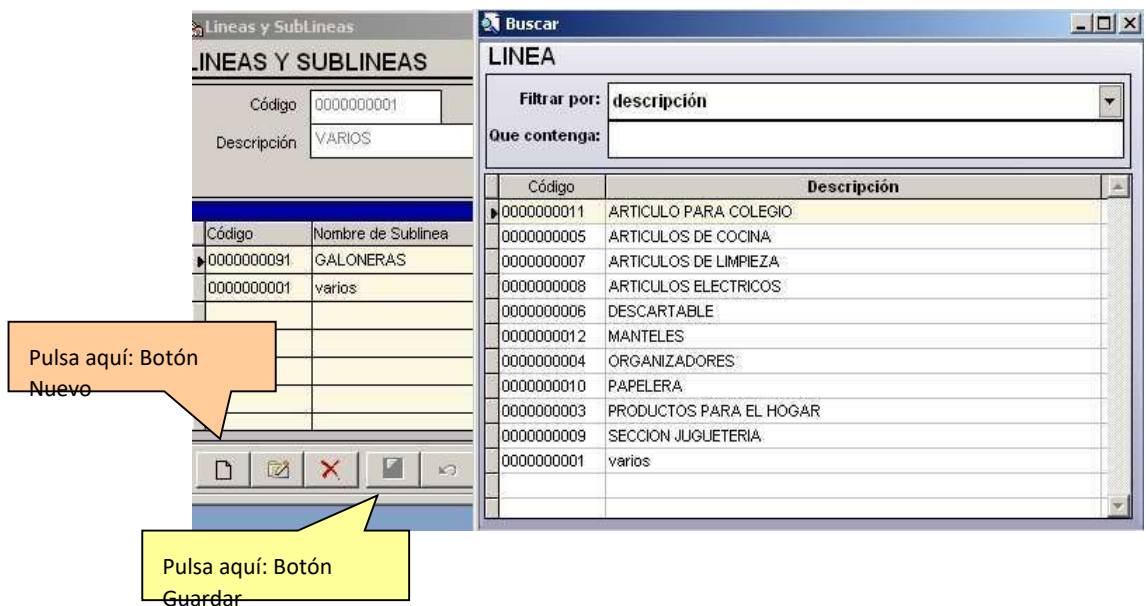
Lineas y SubLineas

LINEAS Y SUBLINEAS

Código 0000000001

Descripción VARIOS

| Código | Nombre de Sublinea |
|---|---|
| 0000000091 | GALONERAS |
| 0000000001 | varios |

Pulsa aquí: Botón Nuevo

Pulsa aquí: Botón Guardar

Buscar

LINEA

Filtrar por: descripción

Que contenga:

| Código | Descripción |
|---|---|
| 0000000011 | ARTICULO PARA COLEGIO |
| 0000000005 | ARTICULOS DE COCINA |
| 0000000007 | ARTICULOS DE LIMPIEZA |
| 0000000008 | ARTICULOS ELECTRICOS |
| 0000000006 | DESCARTABLE |
| 0000000012 | MANTELES |
| 0000000004 | ORGANIZADORES |
| 0000000010 | PAPELERA |
| 0000000003 | PRODUCTOS PARA EL HOGAR |
| 0000000009 | SECCION JUGUETERIA |
| 0000000001 | varios |